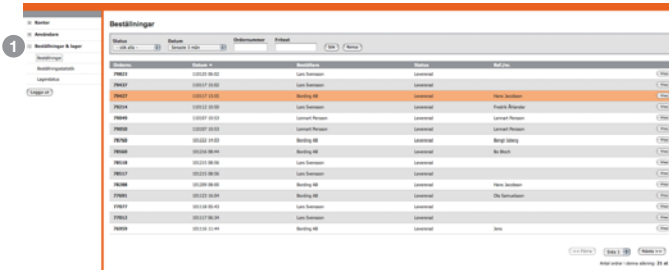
Konton
Användare
Beställningar & lager
Beställningar
Beställningsstatistik
Lagerstatus
Logga ut

1

Beställningar

Status
- ole alla -
Datum
Senaste 1 mån
Ordernummer
Fritext
Sök
Rensa

| Ordernr. | Datum | Beställare | Status | Ref./Av. | |
|---|---|---|---|---|---|
| 79023 | 110125 08:32 | Lars Svensson | Levererad | | Visa |
| 79437 | 110117 15:00 | Lars Svensson | Levererad | | Visa |
| 79437 | 110117 15:00 | Borsing AB | Levererad | Hans Jacobsson | Visa |
| 79314 | 110112 10:50 | Lars Svensson | Levererad | Fredrik Åhlander | Visa |
| 79040 | 110107 10:53 | Lennart Persson | Levererad | Lennart Persson | Visa |
| 79039 | 110107 10:53 | Lennart Persson | Levererad | Lennart Persson | Visa |
| 78760 | 101222 14:53 | Borsing AB | Levererad | Bengt Isberg | Visa |
| 78569 | 101216 08:44 | Borsing AB | Levererad | Bo Blom | Visa |
| 78518 | 101215 08:56 | Lars Svensson | Levererad | | Visa |
| 78517 | 101215 08:56 | Lars Svensson | Levererad | | Visa |
| 78288 | 101209 08:00 | Lars Svensson | Levererad | Hans Jacobsson | Visa |
| 77691 | 101123 16:04 | Lars Svensson | Levererad | Ola Samuelsson | Visa |
| 77677 | 101118 05:43 | Lars Svensson | Levererad | | Visa |
| 77812 | 101117 06:34 | Lars Svensson | Levererad | | Visa |
| 76959 | 101116 11:44 | Borsing AB | Levererad | Jens | Visa |

<< Förra
Sida 1
Nästa >>
Antal ordrar i denna sökning: 35 st